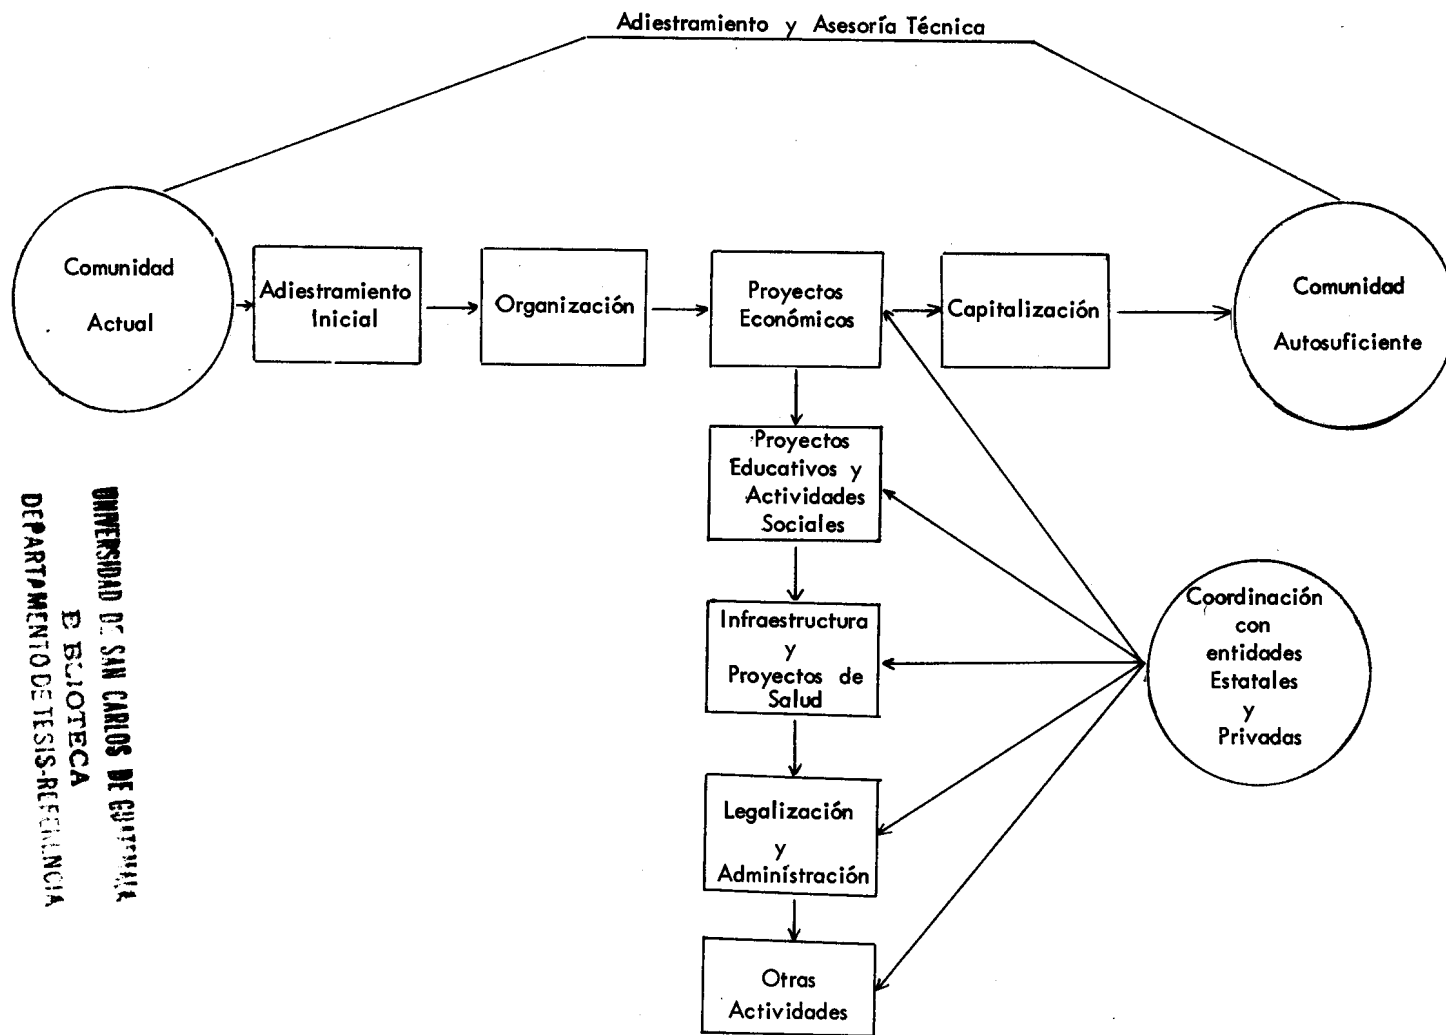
Adiestramiento y Asesoría Técnica

Comunidad Actual

Adiestramiento Inicial

Organización

Proyectos Económicos

Capitalización

Comunidad Autosuficiente

Proyectos Educativos y Actividades Sociales

Infraestructura y Proyectos de Salud

Legalización y Administración

Otras Actividades

Coordinación con entidades Estatales y Privadas

UNIVERSIDAD DE SAN CARLOS DE GUATEMALA
BIBLIOTECA
DEPARTAMENTO DE TESIS-REFERENCIA